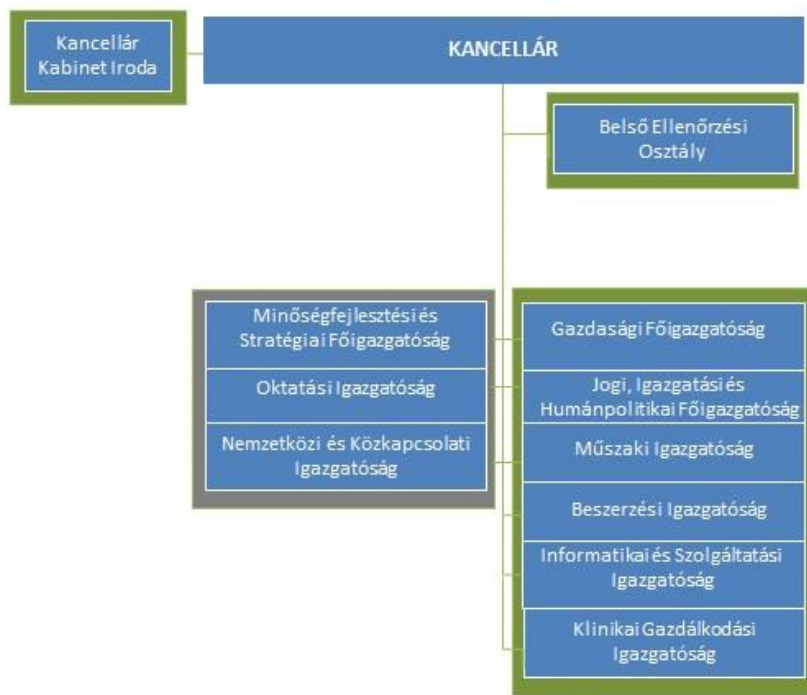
Kancellár Kabinet Iroda

KANCELLÁR

Belső Ellenőrzési Osztály

Minőségfejlesztési és Stratégiai Főigazgatóság

Oktatási Igazgatóság

Nemzetközi és Közkapcsolati Igazgatóság

Gazdasági Főigazgatóság

Jogi, Igazgatási és Humánpolitikai Főigazgatóság

Műszaki Igazgatóság

Beszerzési Igazgatóság

Informatikai és Szolgáltatási Igazgatóság

Klinikai Gazdálkodási Igazgatóság